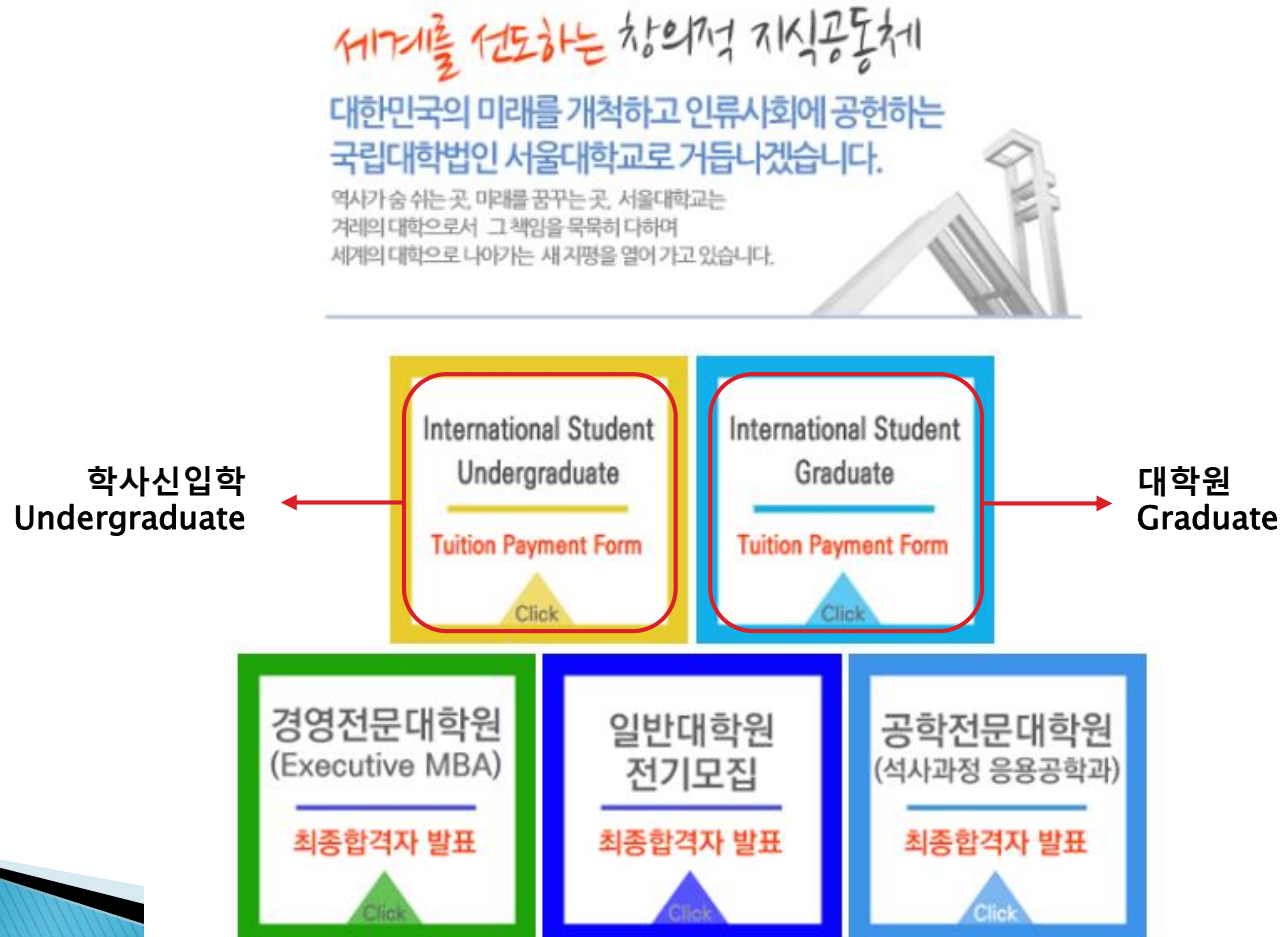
세계를 선도하는 창의적 지식공동체

대한민국의 미래를 개척하고 인류사회에 공헌하는 국립대학법인 서울대학교로 거듭나겠습니다.

역사가 숨 쉬는 곳, 미래를 꿈꾸는 곳, 서울대학교는 겨레의 대학으로서 그 책임을 묵묵히 다하며 세계의 대학으로 나아가는 새 지평을 열어 가고 있습니다.

학사신입학
Undergraduate

International Student
Undergraduate
Tuition Payment Form
Click

International Student
Graduate
Tuition Payment Form
Click

대학원
Graduate

경영전문대학원
(Executive MBA)
최종합격자 발표
Click

일반대학원
전기모집
최종합격자 발표
Click

공학전문대학원
(석사과정 응용공학과)
최종합격자 발표
Click